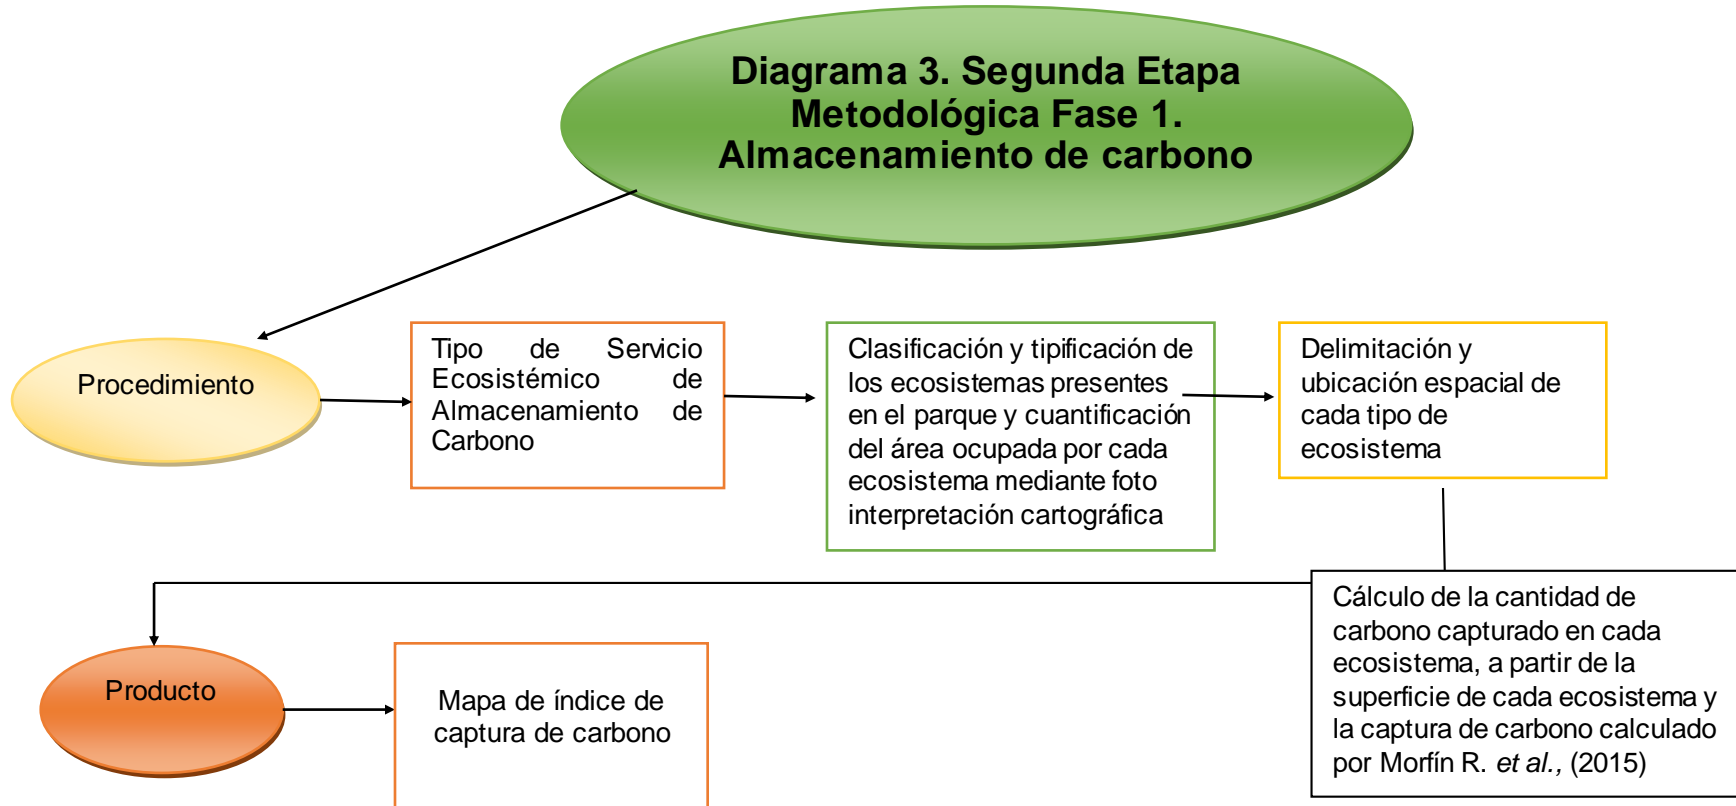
Diagrama 3. Segunda Etapa Metodológica Fase 1. Almacenamiento de carbono

Procedimiento

Tipo de Servicio Ecosistémico de Almacenamiento de Carbono

Clasificación y tipificación de los ecosistemas presentes en el parque y cuantificación del área ocupada por cada ecosistema mediante foto interpretación cartográfica

Delimitación y ubicación espacial de cada tipo de ecosistema

Cálculo de la cantidad de carbono capturado en cada ecosistema, a partir de la superficie de cada ecosistema y la captura de carbono calculado por Morfín R. et al., (2015)

Producto

Mapa de índice de captura de carbono